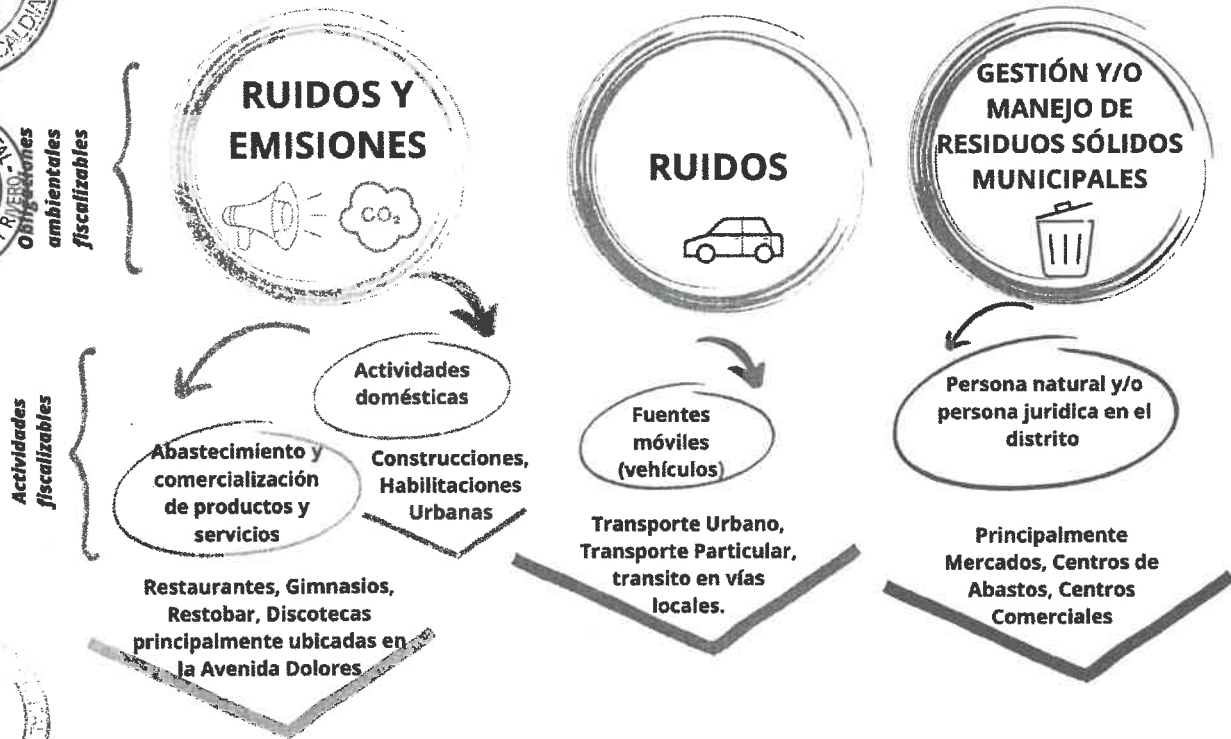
Obligaciones ambientales fiscalizables

RUIDOS Y EMISIONES

$CO_2$

RUIDOS

GESTIÓN Y/O MANEJO DE RESIDUOS SÓLIDOS MUNICIPALES

Actividades fiscalizables

Actividades domésticas

Abastecimiento y comercialización de productos y servicios

Construcciones, Habilitaciones Urbanas

Restaurantes, Gimnasios, Restobar, Discotecas principalmente ubicadas en la Avenida Dolores

Fuentes móviles (vehículos)

Transporte Urbano, Transporte Particular, transito en vías locales.

Persona natural y/o persona juridica en el distrito

Principalmente Mercados, Centros de Abastos, Centros Comerciales